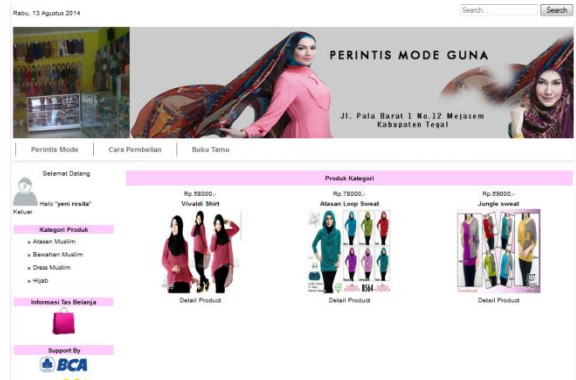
Rabu, 13 Agustus 2014

Search... Search

PERINTIS MODE GUNA

Jl. Pala Barat 1 No.12 Mejasem
Kabupaten Tegal

Perintis Mode | Cara Pembelian | Buku Tamu

Selamat Datang

Halo "yeni rosita"
Keluar

Kategori Produk
» Atasan Muslim
» Bawahan Muslim
» Dress Muslim
» Hijab

Informasi Tas Belanja

Support By
BCA

Produk Kategori

Rp.58000,-
Vivaldi Shirt
Detail Product

Rp.79000,-
Atasan Loop Sweat
B564
Detail Product

Rp.69000,-
Jungle sweat
Detail Product